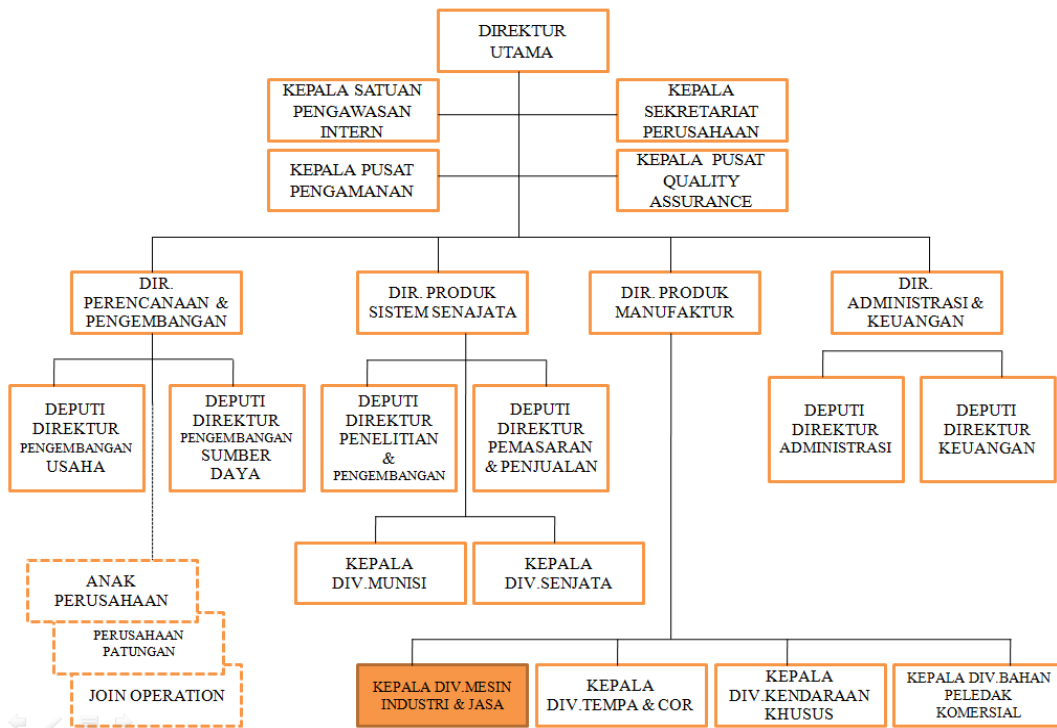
DIREKTUR UTAMA

KEPALA SATUAN PENGAWASAN INTERN

KEPALA SEKRETARIAT PERUSAHAAN

KEPALA PUSAT PENGAMANAN

KEPALA PUSAT QUALITY ASSURANCE

DIR. PERENCANAAN & PENGEMBANGAN

DIR. PRODUK SISTEM SENAJATA

DIR. PRODUK MANUFAKTUR

DIR. ADMINISTRASI & KEUANGAN

DEPUTI DIREKTUR PENGEMBANGAN USAHA

DEPUTI DIREKTUR PENGEMBANGAN SUMBER DAYA

DEPUTI DIREKTUR PENELITIAN & PENGEMBANGAN

DEPUTI DIREKTUR PEMASARAN & PENJUALAN

DEPUTI DIREKTUR ADMINISTRASI

DEPUTI DIREKTUR KEUANGAN

ANAK PERUSAHAAN

PERUSAHAAN PATUNGAN

JOIN OPERATION

KEPALA DIV.MUNISI

KEPALA DIV.SENJATA

KEPALA DIV.MESIN INDUSTRI & JASA

KEPALA DIV.TEMPA & COR

KEPALA DIV.KENDARAAN KHUSUS

KEPALA DIV.BAHAN PELEDAK KOMERSIAL